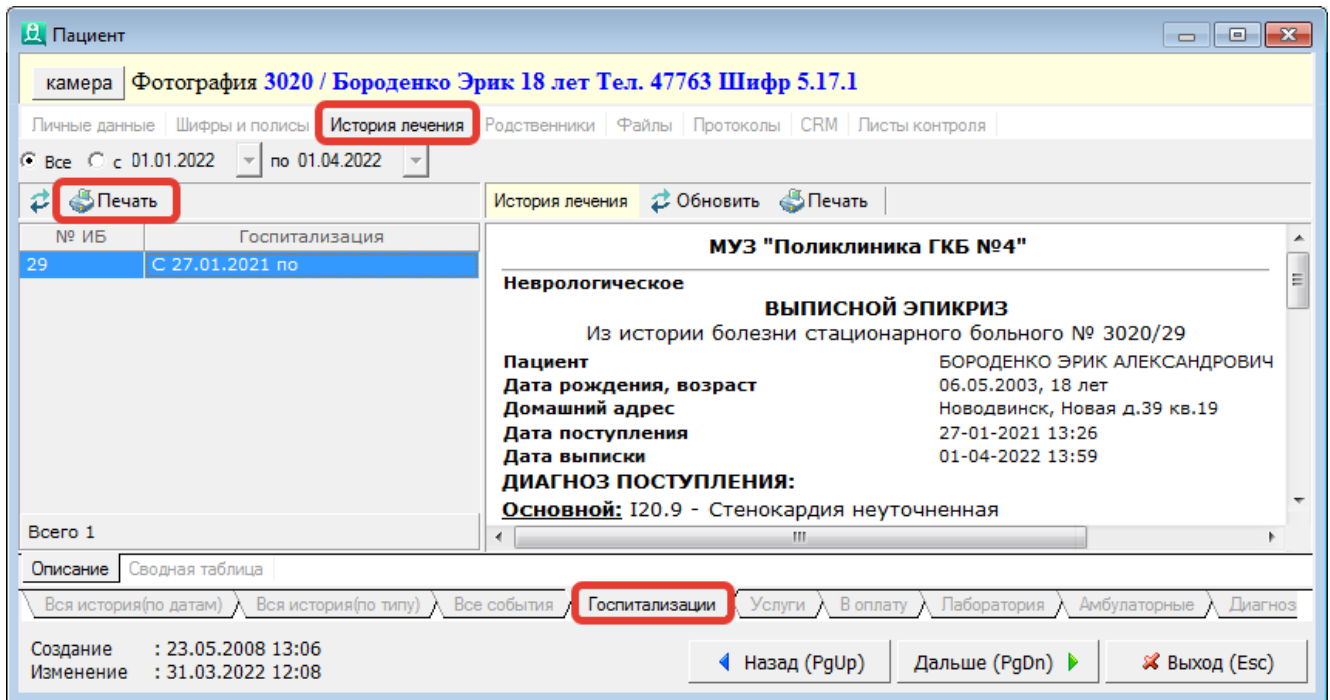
Пациент

камера Фотография 3020 / Бороденко Эрик 18 лет Тел. 47763 Шифр 5.17.1

Личные данные | Шифры и полисы | История лечения | Родственники | Файлы | Протоколы | CRM | Листы контроля

Все  с 01.01.2022  по 01.04.2022

Печать

| № ИБ | Госпитализация |
|---|---|
| 29 | С 27.01.2021 по |

Всего 1

История лечения  Обновить  Печать

МУЗ "Поликлиника ГКБ №4"

Неврологическое

ВЫПИСНОЙ ЭПИКРИЗ

Из истории болезни стационарного больного № 3020/29

| | |
|---|---|
| Пациент | БОРОДЕНКО ЭРИК АЛЕКСАНДРОВИЧ |
| Дата рождения, возраст | 06.05.2003, 18 лет |
| Домашний адрес | Новодвинск, Новая д.39 кв.19 |
| Дата поступления | 27-01-2021 13:26 |
| Дата выписки | 01-04-2022 13:59 |

ДИАГНОЗ ПОСТУПЛЕНИЯ:

Основной: I20.9 - Стенокардия неуточненная

III

Описание | Сводная таблица

Вся история(по датам) | Вся история(по типу) | Все события | Госпитализации | Услуги | В оплату | Лаборатория | Амбулаторные | Диагноз

Создание : 23.05.2008 13:06
Изменение : 31.03.2022 12:08

Назад (PgUp)  Дальше (PgDn)  Выход (Esc)